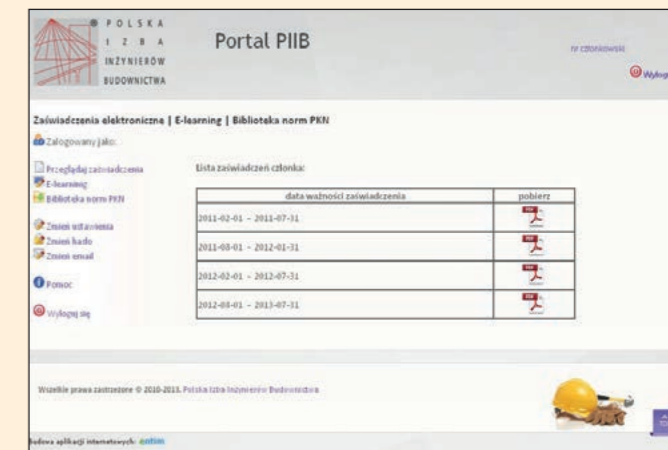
POLSKA IZBA INŻYNIERÓW BUDOWNICTWA

Portal PIIB

nr członkowski

Wyloguj

Zaświadczenia elektroniczne | E-learning | Biblioteka norm PKN

Zalogowany jako:

Przeglądaj zaświadczenia
E-learning
Biblioteka norm PKN

Zmień ustawienia
Zmień hasło
Zmień email

Pomoc

Wyloguj się

Lista zaświadczeń członka:

| data ważności zaświadczenia | pobierz |
|---|---|
| 2011-02-01 - 2011-07-31 | |
| 2011-08-01 - 2012-01-31 | |
| 2012-02-01 - 2012-07-31 | |
| 2012-08-01 - 2013-07-31 | |

Wszelkie prawa zastrzeżone © 2010-2013. Polska Izba Inżynierów Budownictwa

Budowa aplikacji internetowych: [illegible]